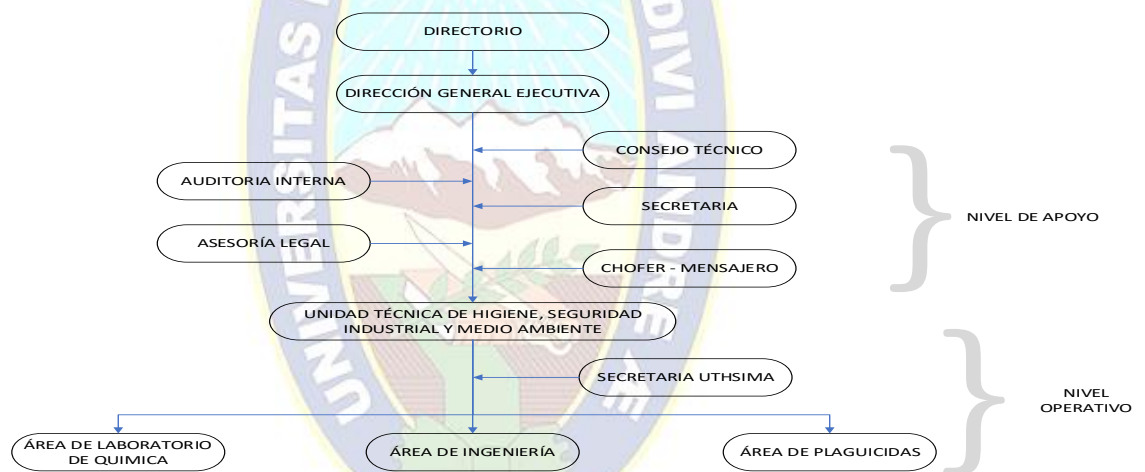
DIRECTORIO

DIRECCIÓN GENERAL EJECUTIVA

CONSEJO TÉCNICO

AUDITORIA INTERNA

SECRETARIA

ASESORÍA LEGAL

CHOFER - MENSAJERO

NIVEL DE APOYO

UNIDAD TÉCNICA DE HIGIENE, SEGURIDAD INDUSTRIAL Y MEDIO AMBIENTE

SECRETARIA UTHSIMA

NIVEL OPERATIVO

ÁREA DE LABORATORIO DE QUIMICA

ÁREA DE INGENIERÍA

ÁREA DE PLAGUICIDAS